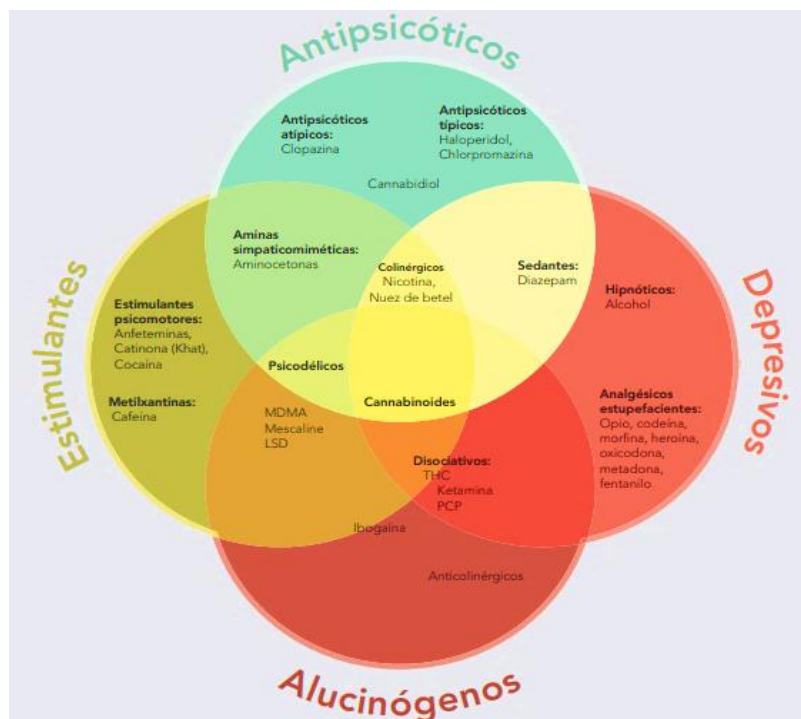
Antipsicóticos

Antipsicóticos atípicos:
Clopazina

Antipsicóticos típicos:
Haloperidol,
Chlorpromazina

Cannabidiol

Estimulantes

Aminas simpaticomiméticas:
Aminocetonas

Colinérgicos
Nicotina,
Nuez de betel

Sedantes:
Diazepam

Depresivos

Hipnóticos:
Alcohol

Estimulantes psicomotores:
Anfeteminas,
Catinona (Khat),
Cocaína

Psicodélicos

Metilxantinas:
Cafeína

Cannabinoides

MDMA
Mescaline
LSD

Analgésicos estupefacientes:
Opio, codeína, morfina, heroína, oxicodona, metadona, fentanilo

Disociativos:
THC
Ketamina
PCP

Ibogaína

Anticolinérgicos

Alucinógenos